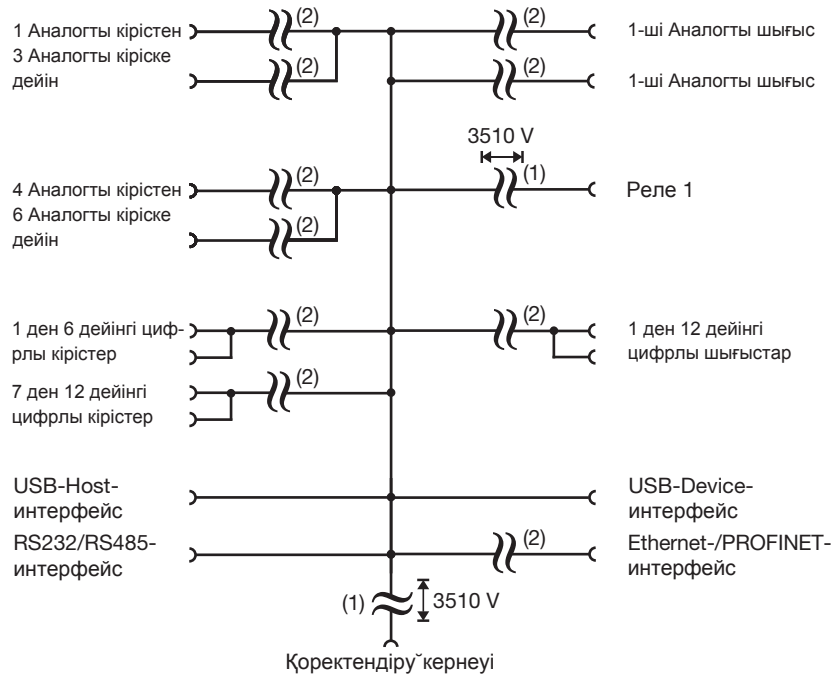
1 Аналогты кірістен 3 Аналогты кіріске дейін

(2)

(2)

(2)

1-ші Аналогты шығыс

(2)

1-ші Аналогты шығыс

3510 V

4 Аналогты кірістен 6 Аналогты кіріске дейін

(2)

(2)

(1)

Реле 1

1 ден 6 дейінгі цифрлы кірістер

(2)

(2)

1 ден 12 дейінгі цифрлы шығыстар

7 ден 12 дейінгі цифрлы кірістер

(2)

USB-Host-интерфейс

USB-Device-интерфейс

RS232/RS485-интерфейс

(2)

Ethernet-/PROFINET-интерфейс

(1)

3510 V

Қоректендіру˘кернеуі